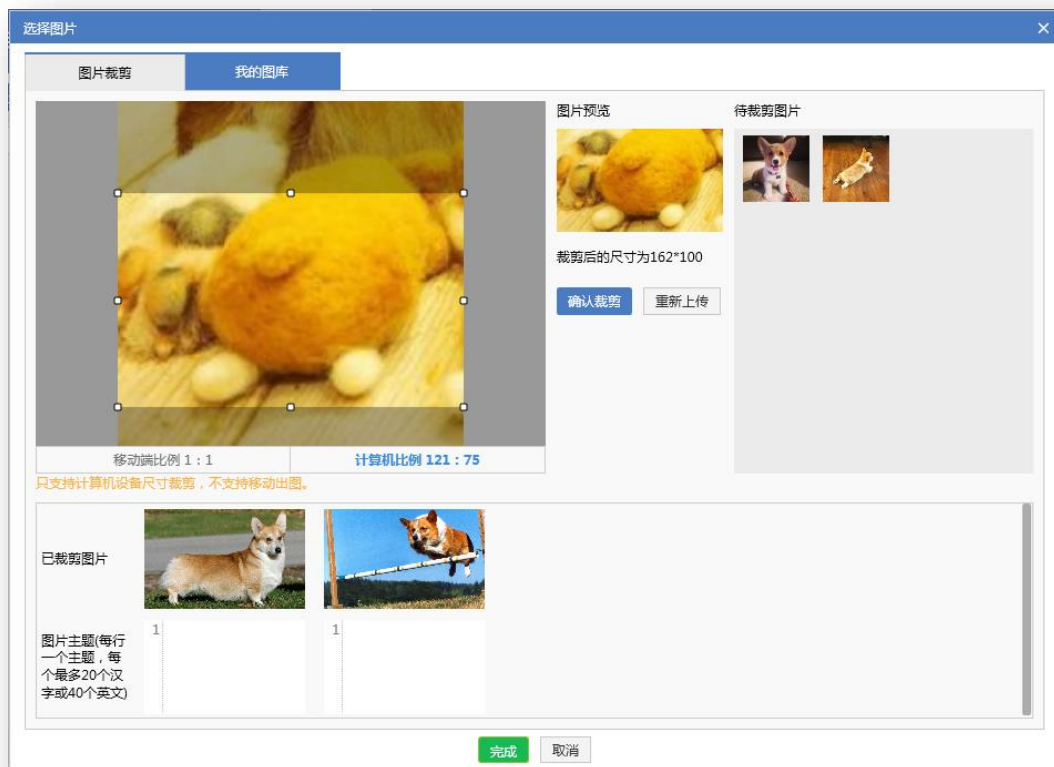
选择图片

图片裁剪

我的图库

图片预览

待裁剪图片

裁剪后的尺寸为162*100

确认裁剪

重新上传

移动端比例 1：1

计算机比例 121：75

只支持计算机设备尺寸裁剪，不支持移动出图。

已裁剪图片

图片主题(每行一个主题，每个最多20个汉字或40个英文)

1

1

完成

取消